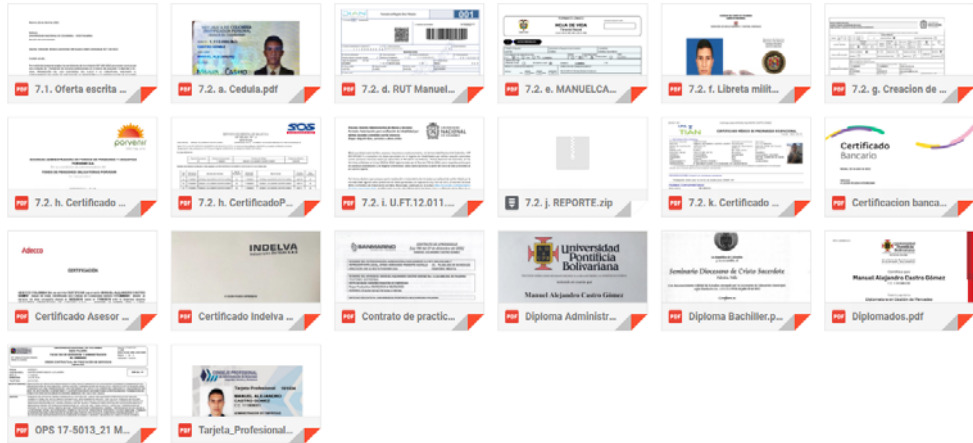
PDF 7.1. Oferta escrita ...
PDF 7.2. a. Cedula.pdf
PDF 7.2. d. RUT Manuel...
PDF 7.2. e. MANUELCA...
PDF 7.2. f. Libreta milit...
PDF 7.2. g. Creacion de ...

PDF 7.2. h. Certificado ...
PDF 7.2. h. CertificadoP...
PDF 7.2. i. U.FT.12.011....
7.2. j. REPORTE.zip
PDF 7.2. k. Certificado ...
PDF Certificacion banca...

PDF Certificado Asesor ...
PDF Certificado Indelva ...
PDF Contrato de practic...
PDF Diploma Administr...
PDF Diploma Bachiller.p...
PDF Diplomados.pdf

PDF OPS 17-5013_21 M...
PDF Tarjeta_Profesional...

porvenir
Certificado Bancario
Adecco
INDELVA
Universidad Pontificia Bolivariana
Manuel Alejandro Castro Gómez
Seminario Diocesano de Cristo Sacerdote
Manuel Alejandro Castro Gómez
Tarjeta Profesional
MANUEL ALEJANDRO CASTRO GOMEZ